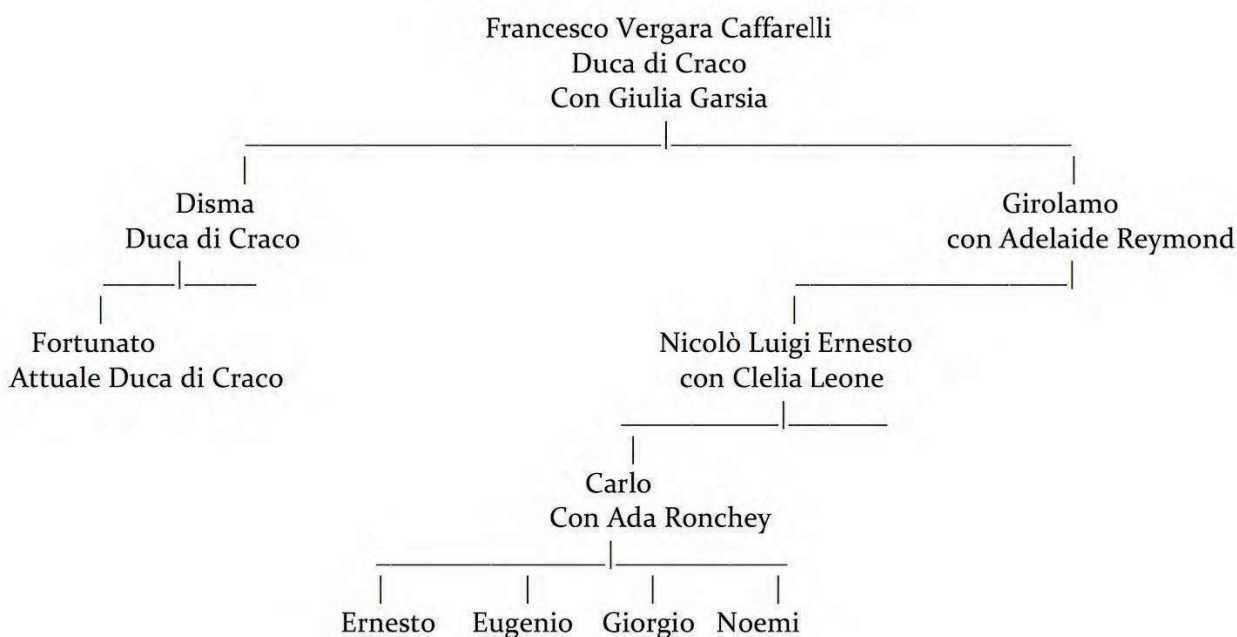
Francesco Vergara Caffarelli
Duca di Craco
Con Giulia Garsia

Disma
Duca di Craco

Girolamo
con Adelaide Reymond

Fortunato
Attuale Duca di Craco

Nicolò Luigi Ernesto
con Clelia Leone

Carlo
Con Ada Ronchey

Ernesto
Eugenio
Giorgio
Noemi